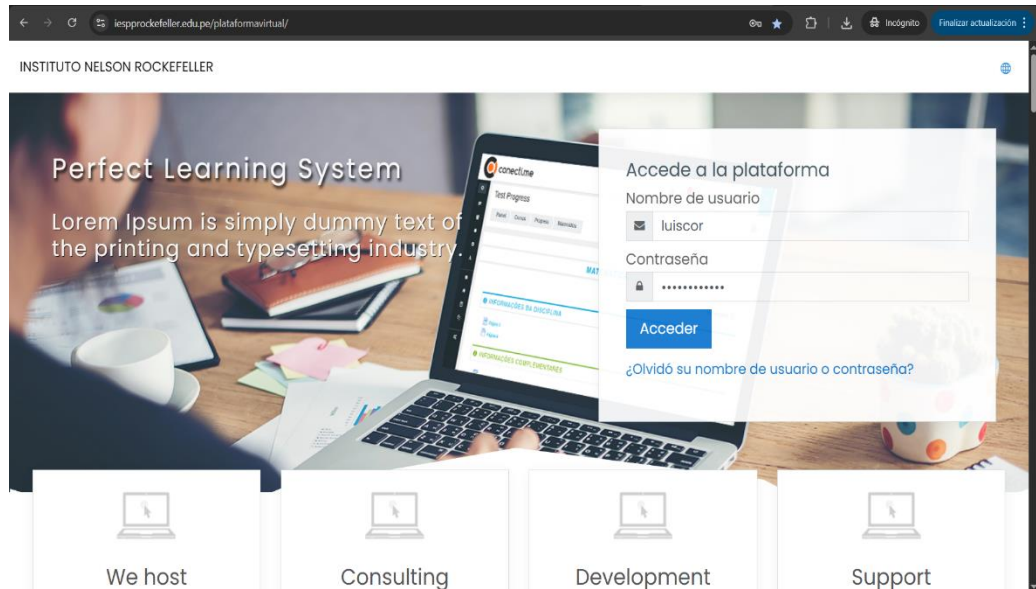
iespprockefeller.edu.pe/plataformavirtual/

Incógnito

Finalizar actualización

INSTITUTO NELSON ROCKEFELLER

Perfect Learning System

Lorem Ipsum is simply dummy text of the printing and typesetting industry.

conecti.me

Test Progress

INFORMAÇÕES DA DISCIPLINA

INFORMAÇÕES COMPLEMENTARES

Accede a la plataforma

Nombre de usuario

luiscor

Contraseña

••••••••••••

Acceder

¿Olvidó su nombre de usuario o contraseña?

We host

Consulting

Development

Support